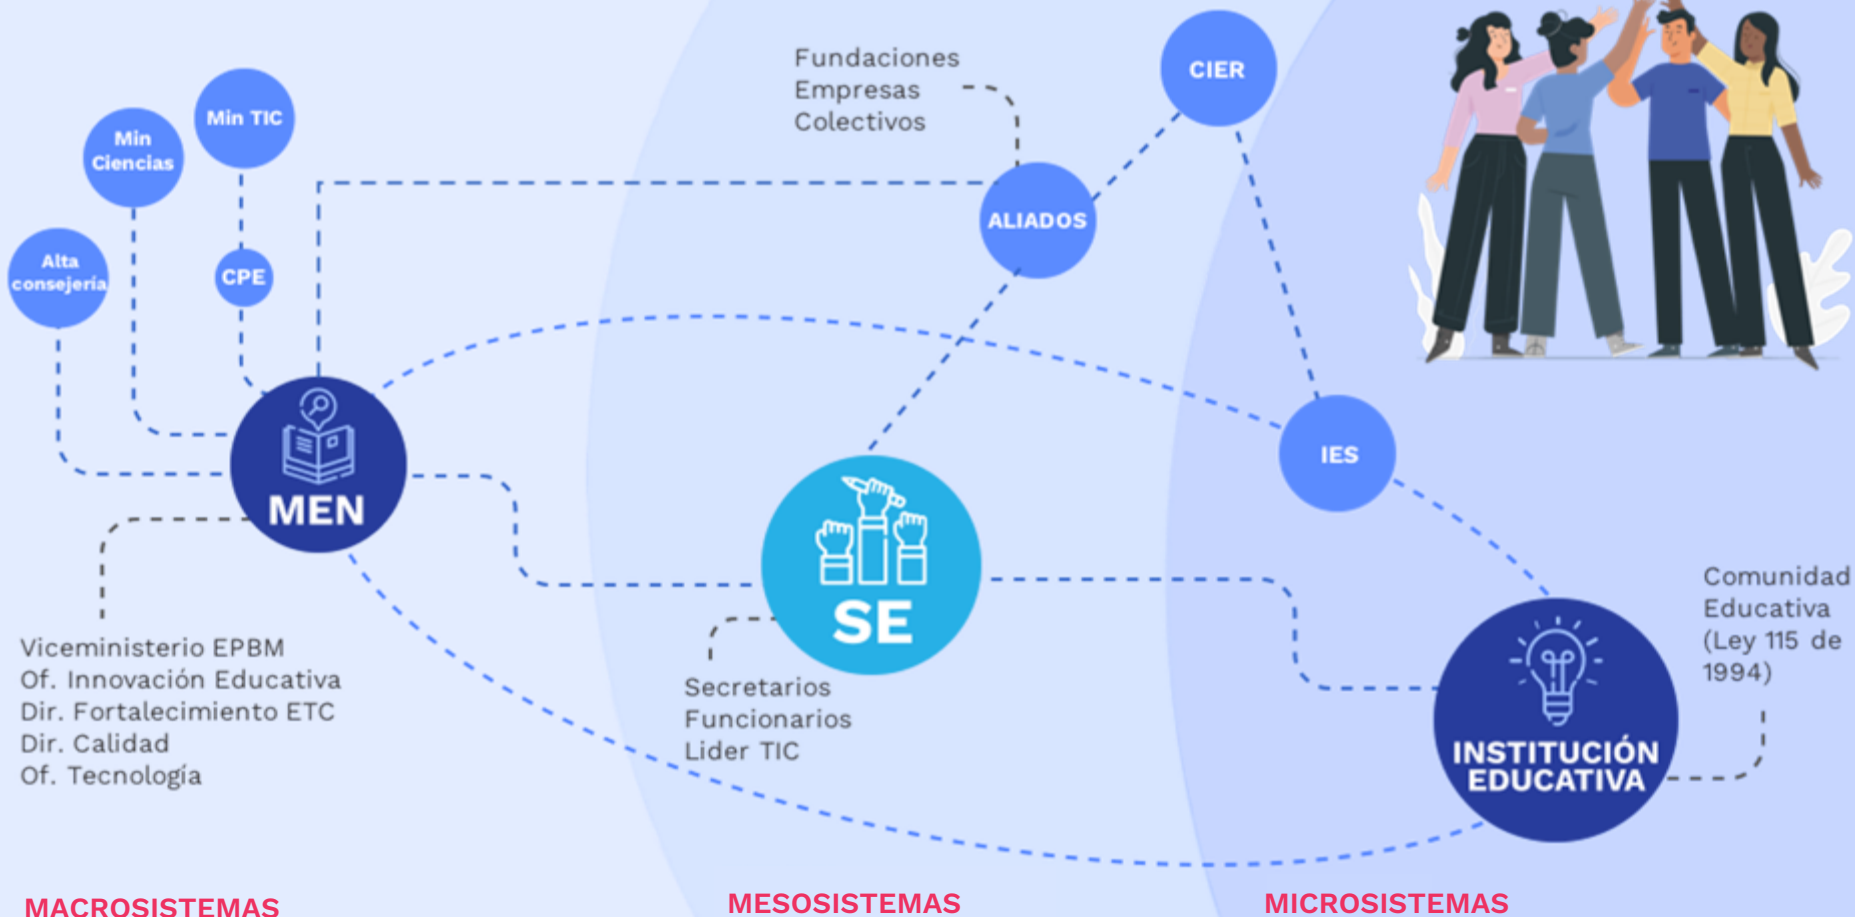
Fundaciones
Empresas
Colectivos

CIER

Min TIC

Min Ciencias

ALIADOS

Alta consejería

CPE

MEN

IES

SE

Comunidad Educativa (Ley 115 de 1994)

Viceministerio EPBM
Of. Innovación Educativa
Dir. Fortalecimiento ETC
Dir. Calidad
Of. Tecnología

Secretarios
Funcionarios
Lider TIC

INSTITUCIÓN EDUCATIVA

MACROSISTEMAS

MESOSISTEMAS

MICROSISTEMAS